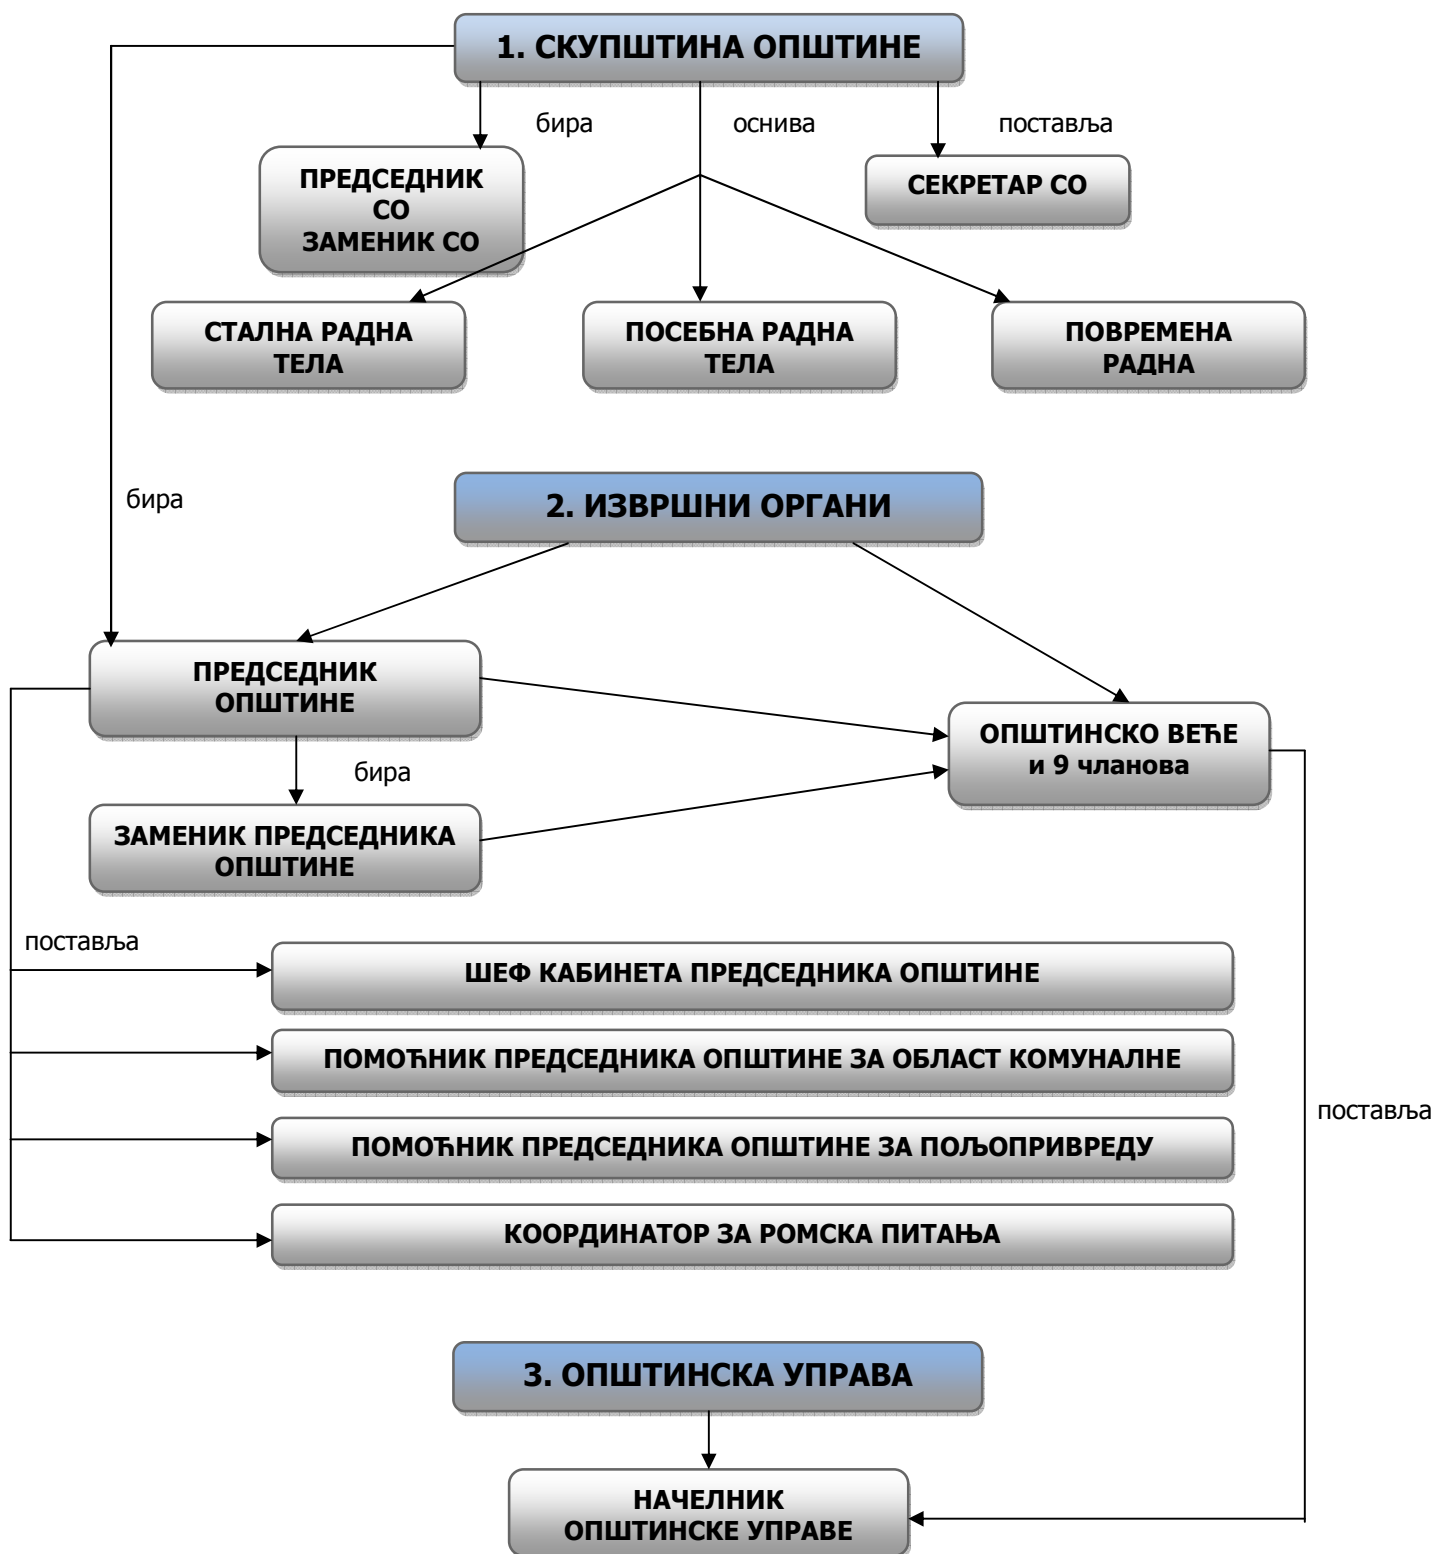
1. СКУПШТИНА ОПШТИНЕ

бира

оснива

поставља

ПРЕДСЕДНИК СО ЗАМЕНИК СО

СЕКРЕТАР СО

СТАЛНА РАДНА ТЕЛА

ПОСЕБНА РАДНА ТЕЛА

ПОВРЕМЕНА РАДНА

бира

2. ИЗВРШНИ ОРГАНИ

ПРЕДСЕДНИК ОПШТИНЕ

ОПШТИНСКО ВЕЋЕ и 9 чланова

бира

ЗАМЕНИК ПРЕДСЕДНИКА ОПШТИНЕ

поставља

ШЕФ КАБИНЕТА ПРЕДСЕДНИКА ОПШТИНЕ

ПОМОЋНИК ПРЕДСЕДНИКА ОПШТИНЕ ЗА ОБЛАСТ КОМУНАЛНЕ

поставља

ПОМОЋНИК ПРЕДСЕДНИКА ОПШТИНЕ ЗА ПОЉОПРИВРЕДУ

КООРДИНАТОР ЗА РОМСКА ПИТАЊА

3. ОПШТИНСКА УПРАВА

НАЧЕЛНИК ОПШТИНСКЕ УПРАВЕ